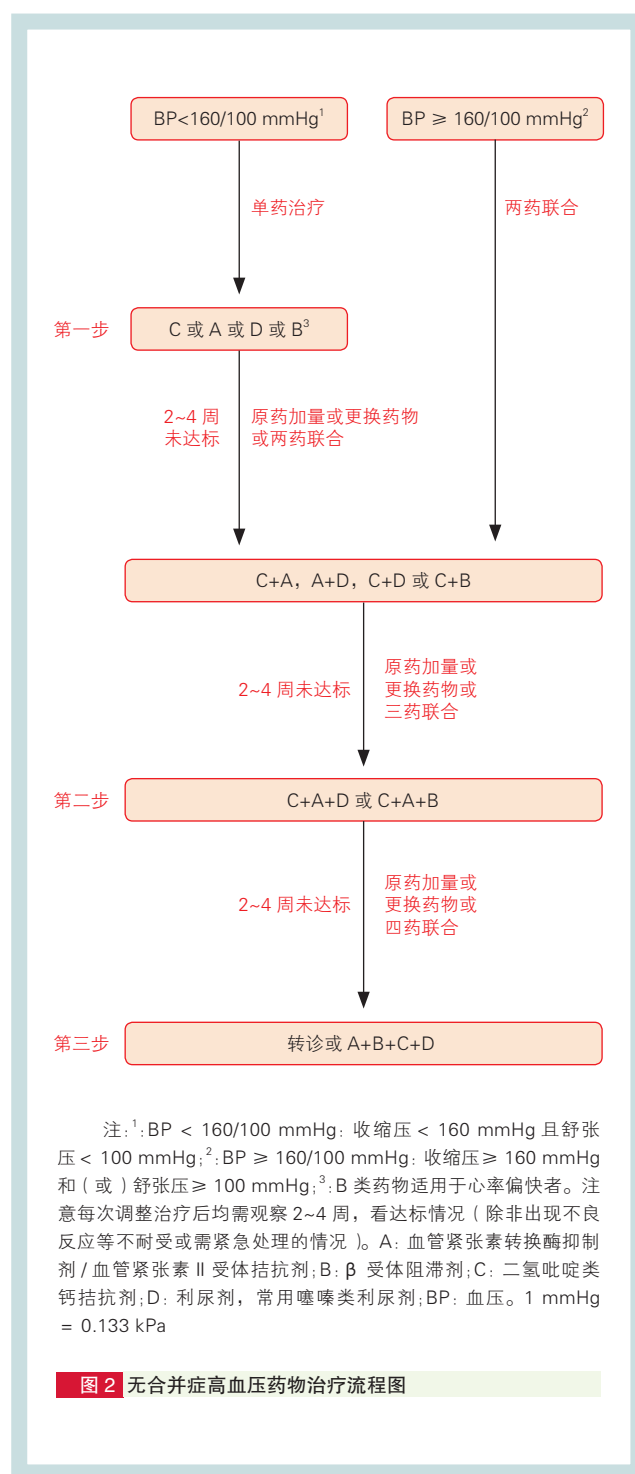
BP<160/100 mmHg$^1$

BP ≥ 160/100 mmHg$^2$

单药治疗

两药联合

第一步

C 或 A 或 D 或 B$^3$

2~4 周未达标

原药加量或更换药物或两药联合

C+A，A+D，C+D 或 C+B

2~4 周未达标

原药加量或更换药物或三药联合

第二步

C+A+D 或 C+A+B

2~4 周未达标

原药加量或更换药物或四药联合

第三步

转诊或 A+B+C+D

注：$^1$：BP < 160/100 mmHg：收缩压 < 160 mmHg 且舒张压 < 100 mmHg；$^2$：BP ≥ 160/100 mmHg：收缩压≥ 160 mmHg 和（或）舒张压≥ 100 mmHg；$^3$：B 类药物适用于心率偏快者。注意每次调整治疗后均需观察 2~4 周，看达标情况（除非出现不良反应等不耐受或需紧急处理的情况）。A：血管紧张素转换酶抑制剂 / 血管紧张素 Ⅱ 受体拮抗剂；B：β 受体阻滞剂；C：二氢吡啶类钙拮抗剂；D：利尿剂，常用噻嗪类利尿剂；BP：血压。1 mmHg = 0.133 kPa

图 2 无合并症高血压药物治疗流程图